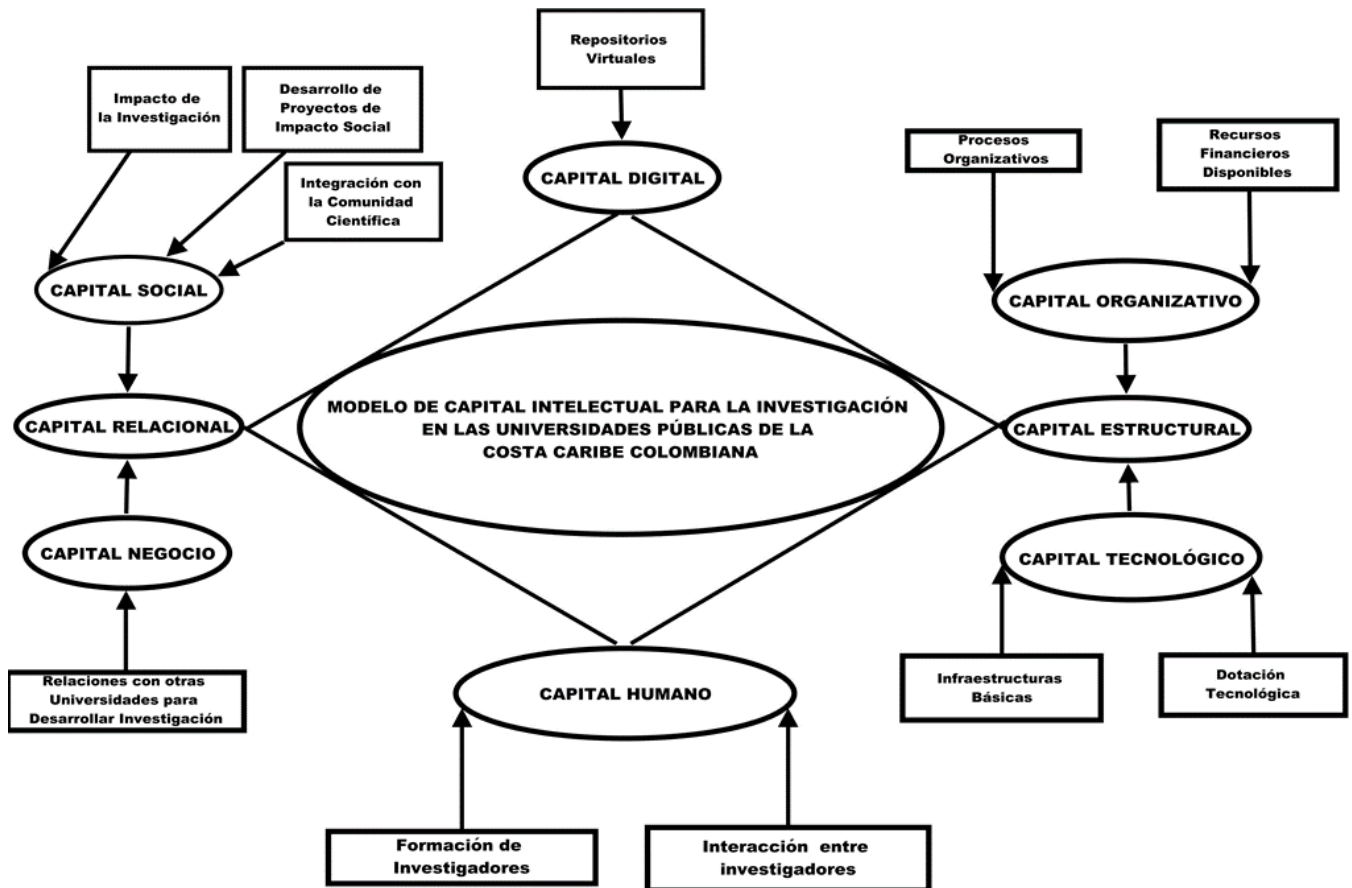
Repositorios Virtuales

CAPITAL DIGITAL

Impacto de la Investigación

Desarrollo de Proyectos de Impacto Social

Integración con la Comunidad Científica

CAPITAL SOCIAL

Procesos Organizativos

Recursos Financieros Disponibles

CAPITAL ORGANIZATIVO

CAPITAL RELACIONAL

MODELO DE CAPITAL INTELECTUAL PARA LA INVESTIGACIÓN EN LAS UNIVERSIDADES PÚBLICAS DE LA COSTA CARIBE COLOMBIANA

CAPITAL ESTRUCTURAL

CAPITAL NEGOCIO

CAPITAL TECNOLÓGICO

Relaciones con otras Universidades para Desarrollar Investigación

CAPITAL HUMANO

Infraestructuras Básicas

Dotación Tecnológica

Formación de Investigadores

Interacción entre investigadores